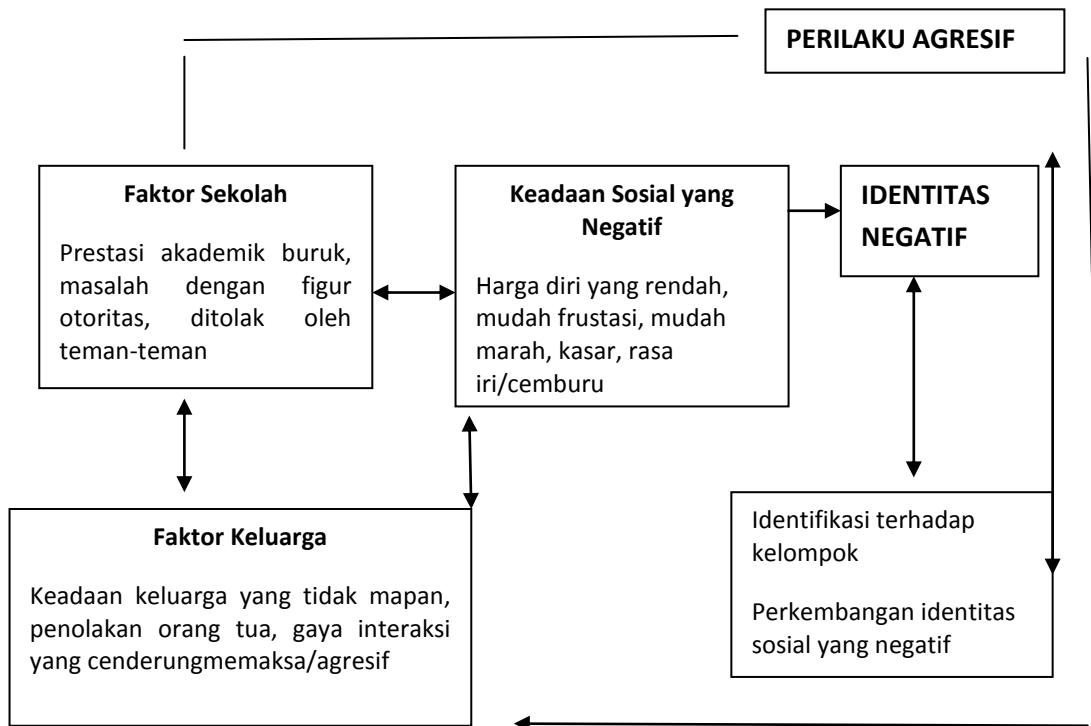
PERILAKU AGRESIF

Faktor Sekolah

Prestasi akademik buruk, masalah dengan figur otoritas, ditolak oleh teman-teman

Keadaan Sosial yang Negatif

Harga diri yang rendah, mudah frustasi, mudah marah, kasar, rasa iri/cemburu

IDENTITAS NEGATIF

Faktor Keluarga

Keadaan keluarga yang tidak mapan, penolakan orang tua, gaya interaksi yang cenderungmemaksa/agresif

Identifikasi terhadap kelompok

Perkembangan identitas sosial yang negatif